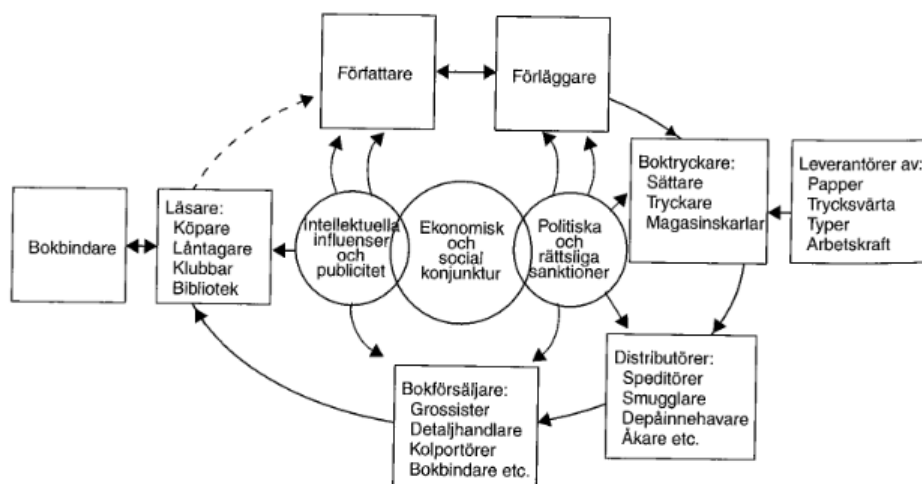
Författare

Förläggare

Boktryckare:
Sättare
Tryckare
Magasinskarlar

Leverantörer av:
Papper
Trycksvärta
Typer
Arbetskraft

Bokbindare

Läsare:
Köpare
Låntagare
Klubbar
Bibliotek

Intellektuella influenser och publicitet

Ekonomisk och social konjunktur

Politiska och rättsliga sanktioner

Distributörer:
Speditörer
Smugglare
Depåinnehavare
Åkare etc.

Bokförsäljare:
Grossister
Detaljhandlare
Kolportörer
Bokbindare etc.